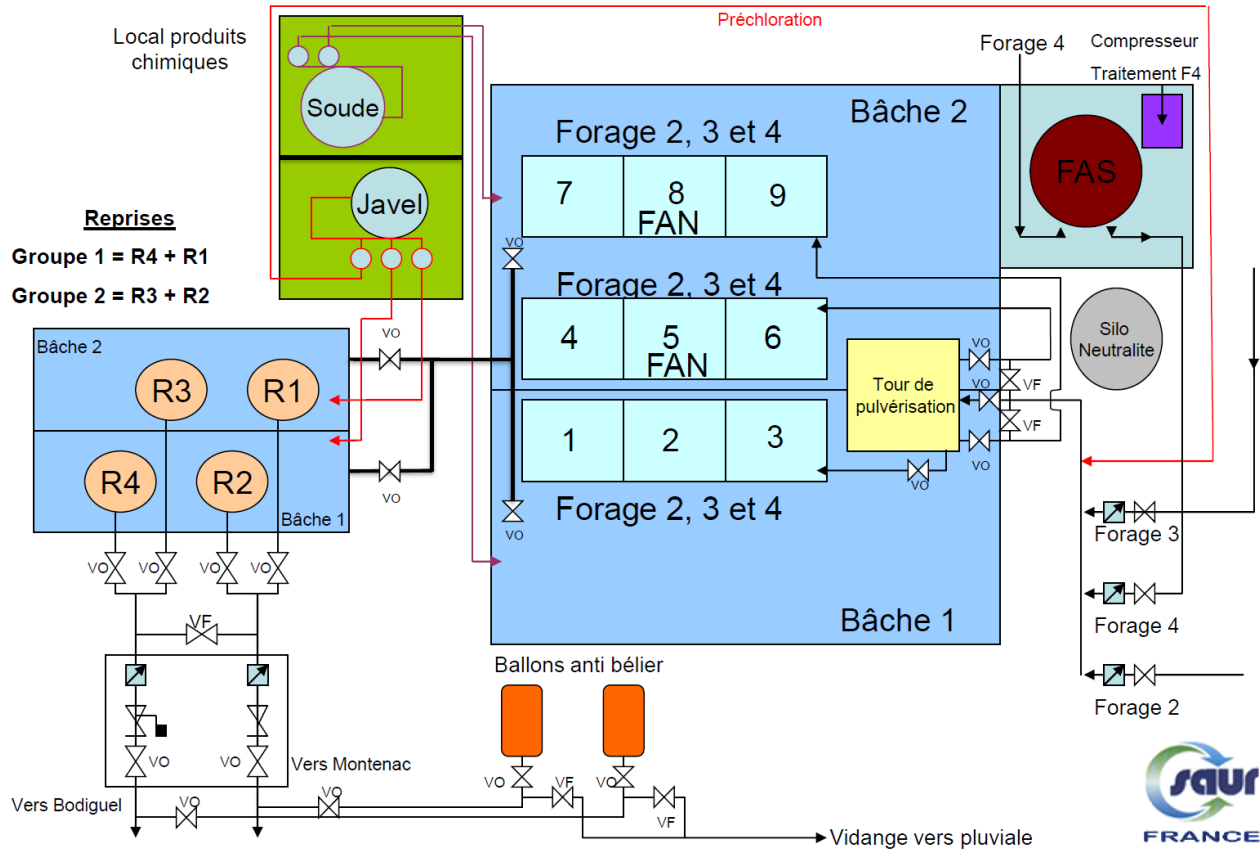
Préchloration

Local produits chimiques

Soude

Javel

Forage 4

Compresseur

Traitement F4

Bâche 2

FAS

Forage 2, 3 et 4

7

8 FAN

9

Reprises

Groupe 1 = R4 + R1

Groupe 2 = R3 + R2

VO

Forage 2, 3 et 4

4

5 FAN

6

Silo Neutralite

Bâche 2

R3

R1

VO

VO

Tour de pulvérisation

VO

VF

VF

1

2

3

VO

R4

R2

Bâche 1

VO

VO

Forage 2, 3 et 4

VO

Forage 3

VO

VO

VO

VO

VF

Forage 4

Bâche 1

Ballons anti bélier

Forage 2

VO

VO

Vers Montenac

VO

VF

Vers Bodiguel

VO

VO

VF

Vidange vers pluviale

saur

FRANCE